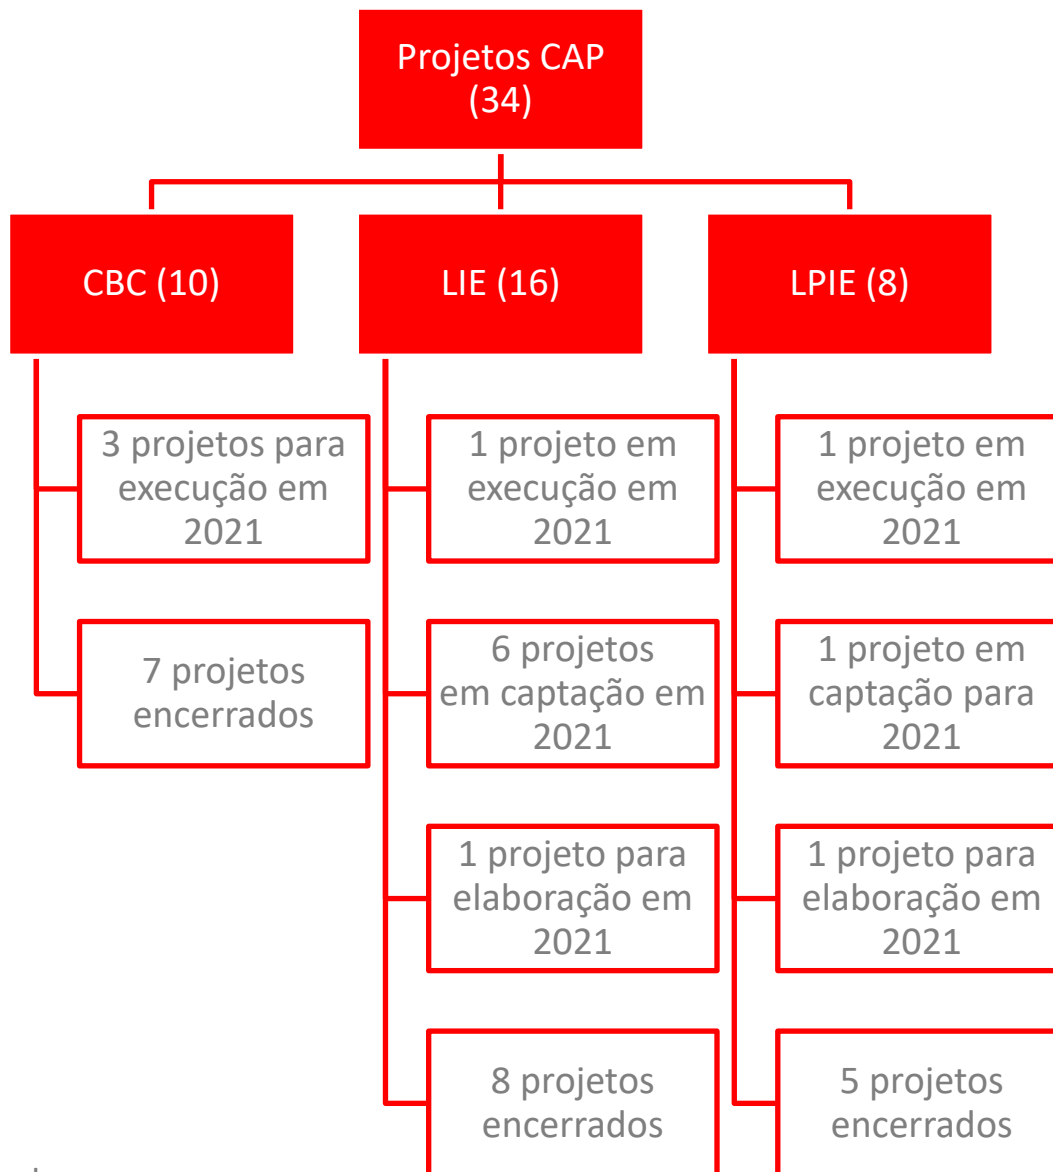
Projetos CAP (34)

CBC (10)

3 projetos para execução em 2021

7 projetos encerrados

LIE (16)

1 projeto em execução em 2021

6 projetos em captação em 2021

1 projeto para elaboração em 2021

8 projetos encerrados

LPIE (8)

1 projeto em execução em 2021

1 projeto em captação para 2021

1 projeto para elaboração em 2021

5 projetos encerrados